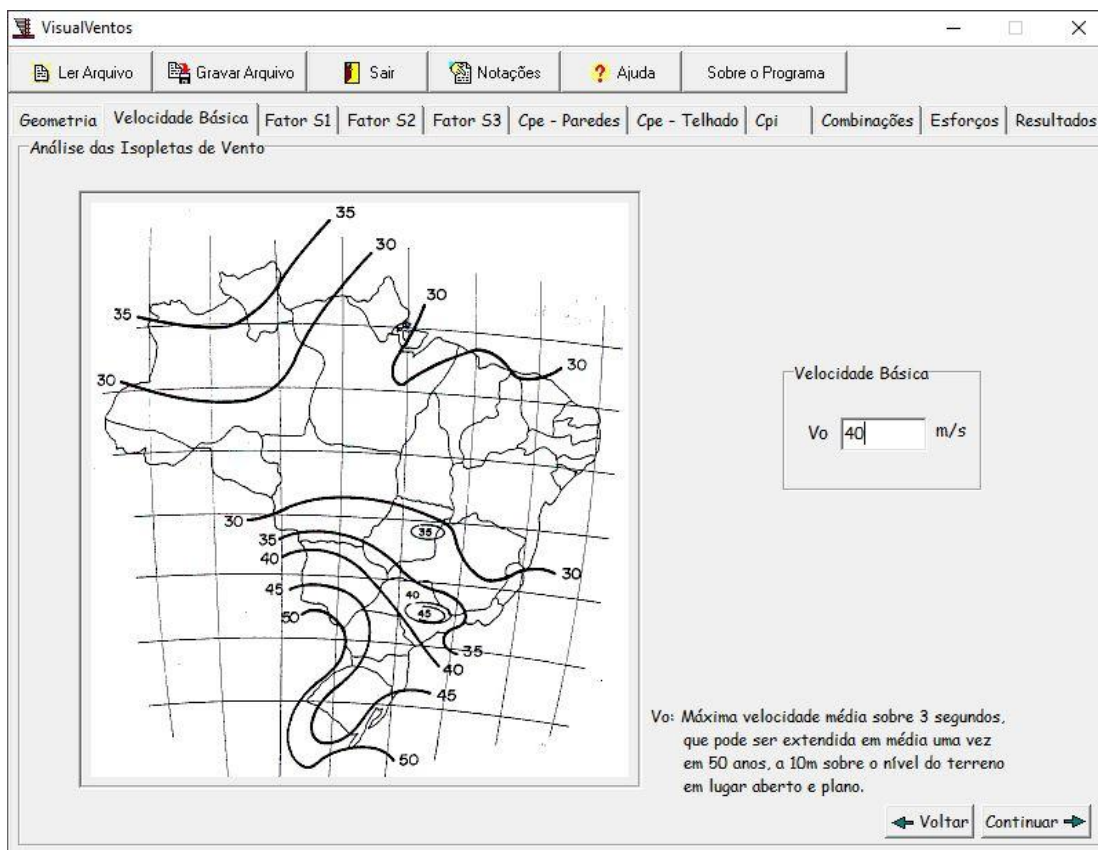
VisualVentos

Ler Arquivo | Gravar Arquivo | Sair | Notações | Ajuda | Sobre o Programa

Geometria | Velocidade Básica | Fator S1 | Fator S2 | Fator S3 | Cpe - Paredes | Cpe - Telhado | Cpi | Combinações | Esforços | Resultados

Análise das Isopletas de Vento

35
30
35
30
30
30
30
35
30
35
40
45
50
40
45
35
40
45
50

Velocidade Básica

Vo 40 m/s

Vo: Máxima velocidade média sobre 3 segundos, que pode ser extendida em média uma vez em 50 anos, a 10m sobre o nível do terreno em lugar aberto e plano.

Voltar | Continuar